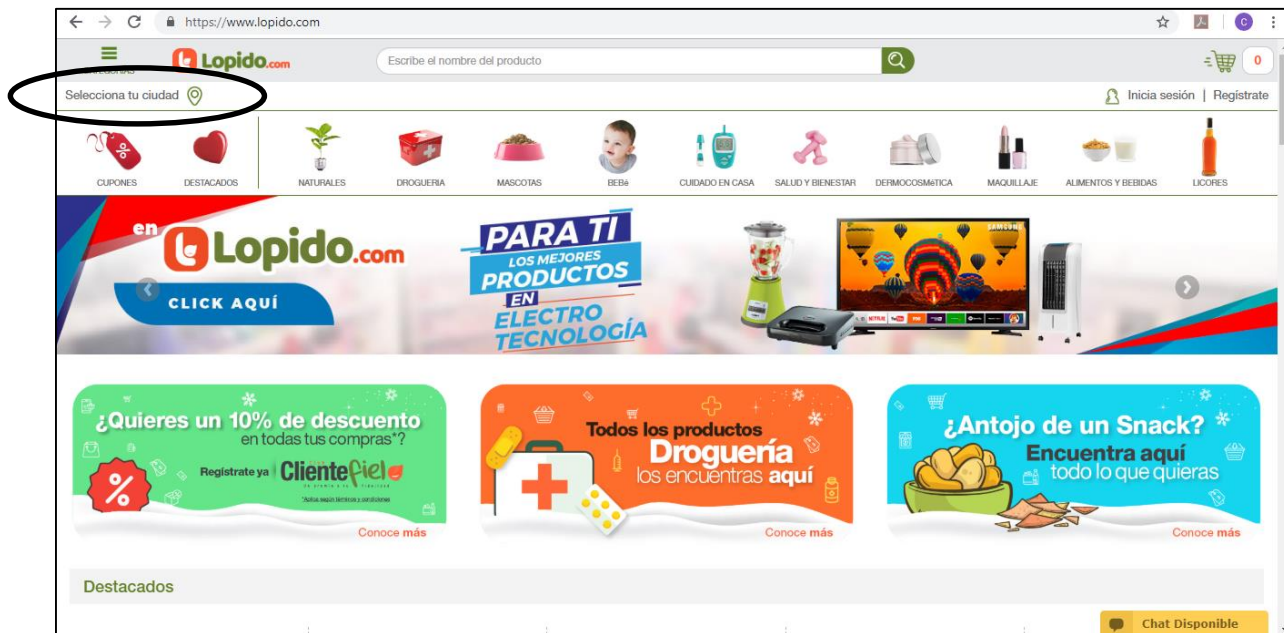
https://www.lopido.com

CATEGORIAS Lopido.com

Escribe el nombre del producto

0

Selecciona tu ciudad

Inicia sesión | Registrate

CUPONES DESTACADOS NATURALES DROGUERIA MASCOTAS BEBé CUIDADO EN CASA SALUD Y BIENESTAR DERMOCOSMéTICA MAQUILLAJE ALIMENTOS Y BEBIDAS LICORES

en Lopido.com

CLICK AQUÍ

PARA TI LOS MEJORES PRODUCTOS EN ELECTRO TECNOLOGÍA

¿Quieres un 10% de descuento en todas tus compras*?

Registrate ya Clientefiel

*Aplica según términos y condiciones

Conoce más

Todos los productos Droguería los encuentras aquí

Conoce más

¿Antojo de un Snack? Encuentra aquí todo lo que quieras

Conoce más

Destacados

Chat Disponible